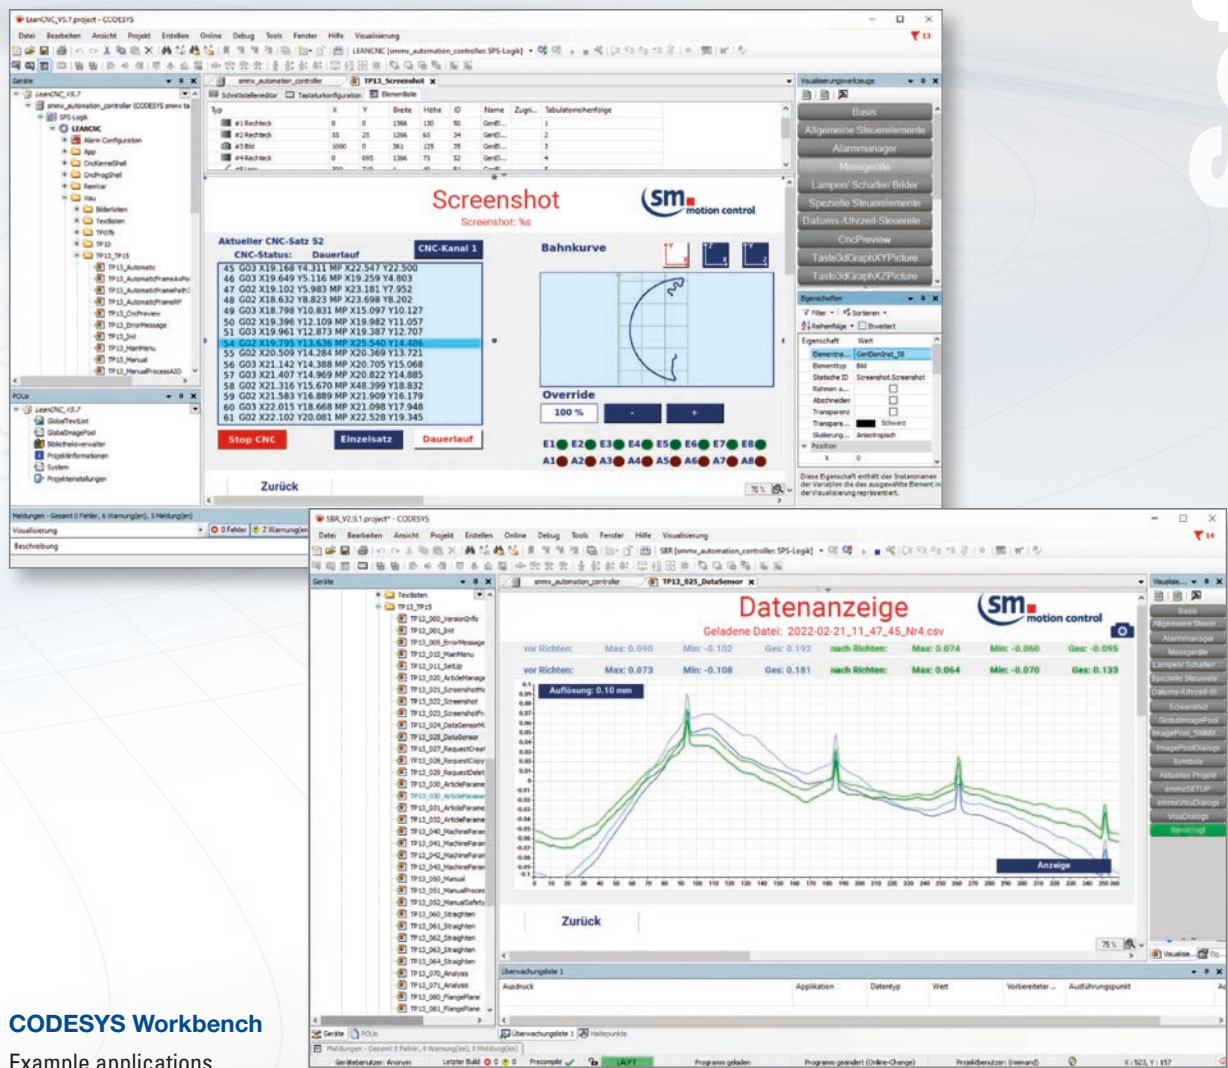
LeanCNC_V5.7.project - CODESYS

Datei Bearbeiten Ansicht Projekt Erstellen Online Debug Tools Fenster Hilfe Visualisierung

Geräte

LeanCNC_V5.7
smmx_automation_controller (CODESYS smmx ta
SPS-Logik
LEANCNC
Alarm Configuration
App
CncKernelShell
CncProgShell
Remitar
Visu
Bilderlisten
Textlisten
TP07b
TP10
TP13_TP15
TP13_Automatic
TP13_AutomaticFrameAxPo
TP13_AutomaticFramePathJ
TP13_AutomaticFrameRF
TP13_CncPreview
TP13_ErrorMessage
TP13_Init
TP13_MainMenu
TP13_Manual
TP13_ManualProcessAIO

POUs
LeanCNC_V5.7
GlobalTextList
GlobalImagePool
Bibliothekenverwalter
Projektinformationen
System
Projekteinstellungen

smmx_automation_controller
TP13_Screenshot

Schnittstelleneditor Tastaturkonfiguration Elementliste

| Typ | X | Y | Breite | Höhe | ID | Name | Zugri... | Tabulatorreihenfolge |
|---|---|---|---|---|---|---|---|---|
| #1 Rechteck | 0 | 0 | 1366 | 130 | 50 | GenEl... | | 1 |
| #2 Rechteck | 35 | 25 | 1296 | 65 | 34 | GenEl... | | 2 |
| #3 Bild | 1000 | 0 | 361 | 125 | 35 | GenEl... | | 3 |
| #4 Rechteck | 0 | 695 | 1366 | 75 | 52 | GenEl... | | 4 |

Screenshot
Screenshot: %s
sm motion control

Aktueller CNC-Satz 52
CNC-Status: Dauerlauf
CNC-Kanal 1
Bahnkurve

45 G03 X19.168 Y4.311 MP X22.547 Y22.500
46 G03 X19.649 Y5.116 MP X19.259 Y4.803
47 G02 X19.102 Y5.983 MP X23.181 Y7.952
48 G02 X18.632 Y8.823 MP X23.698 Y8.202
49 G03 X18.798 Y10.831 MP X15.097 Y10.127
50 G02 X19.396 Y12.109 MP X19.982 Y11.057
51 G03 X19.961 Y12.873 MP X19.387 Y12.707
54 G02 X19.795 Y13.636 MP X25.540 Y14.486
55 G02 X20.509 Y14.284 MP X20.369 Y13.721
56 G03 X21.142 Y14.388 MP X20.705 Y15.068
57 G03 X21.407 Y14.969 MP X20.822 Y14.885
58 G02 X21.316 Y15.670 MP X48.399 Y18.832
59 G02 X21.583 Y16.889 MP X21.909 Y16.179
60 G03 X22.015 Y18.668 MP X21.098 Y17.948
61 G02 X22.102 Y20.081 MP X22.528 Y19.345

Override
100 %
-
+

Stop CNC
Einzelsatz
Dauerlauf

E1 E2 E3 E4 E5 E6 E7 E8
A1 A2 A3 A4 A5 A6 A7 A8

Zurück

Visualisierungswerkzeuge
Basis
Allgemeine Steuerelemente
Alarmmanager
Messgeräte
Lampen/ Schalter/ Bilder
Spezielle Steuerelemente
Datums-/Uhrzeit-Steuerele
CncPreview
Taste3dGraphXYPicture
Taste3dGraphXZPicture

Eigenschaften
Filter Sortieren
Reihenfolge Erweitert
| Eigenschaft | Wert |
|---|---|
| Elementna... | GenElem2ns_38 |
| Elementtyp | Bild |
| Statische ID | Screenshot.Screenshot |
| Rahmen a... | |
| Abschneiden | |
| Transparenz | |
| Transpare... | Schwarz |
| Skalierung... | Anisotropisch |
| Position | |
| X | 0 |

Diese Eigenschaft enthält den Instanznamen der Variablen die das ausgewählte Element in der Visualisierung repräsentiert.

Meldungen - Gesamt 0 Fehler, 6 Warnung(en), 5 Meldung(en)
Visualisierung
0 Fehler 2 Warnung(en)
Beschreibung

SBR_V2.9.1.project* - CODESYS

Datei Bearbeiten Ansicht Projekt Erstellen Online Debug Tools Fenster Hilfe Visualisierung

Geräte
Textlisten
TP13_TP15
TP13_000_VersionInfo
TP13_001_Init
TP13_005_ErrorMessage
TP13_010_MainMenu
TP13_011_SetUp
TP13_020_ArticleManage
TP13_021_ScreenshotMe
TP13_022_Screenshot
TP13_023_ScreenshotPr
TP13_024_DataSensorM
TP13_025_DataSensor
TP13_027_RequestDeal
TP13_028_RequestCopy
TP13_029_RequestDelet
TP13_030_ArticleParame
TP13_030_ArticleParame
TP13_031_ArticleParame
TP13_032_ArticleParame
TP13_040_MachineParar
TP13_041_MachineParar
TP13_042_MachineParar
TP13_043_MachineParar
TP13_050_Manual
TP13_051_ManualProces
TP13_052_ManualSafety
TP13_060_Straighten
TP13_061_Straighten
TP13_062_Straighten
TP13_063_Straighten
TP13_064_Straighten
TP13_070_Analysis
TP13_071_Analysis
TP13_080_FlangePlane
TP13_081_FlangePlane

smmx_automation_controller
TP13_025_DataSensor

Datenanzeige
Geladene Datei: 2022-02-21_11_47_45_Nr4.csv
sm motion control

vor Richten: Max: 0.090 Min: -0.102 Ges: 0.192 nach Richten: Max: 0.074 Min: -0.060 Ges: 0.095
vor Richten: Max: 0.073 Min: -0.108 Ges: 0.181 nach Richten: Max: 0.064 Min: -0.070 Ges: 0.133

Auflösung: 0.10 mm
Anzeige

Zurück

Überwachungsliste 1
Ausdruck Applikation Datentyp Wert Vorbereiteter... Ausführungspunkt

Geräte POUs Überwachungsliste 1 Haltepunkte
Meldungen - Gesamt 0 Fehler, 0 Warnung(en), 0 Meldung(en)
Gerätebenutzer: Anonym Letzter Build: 0 0 Precompile LÄUFT Programm geladen Programm geändert (Online-Change) Projektbenutzer: (niemand) X: 523, Y: 157

Visualisie...
Basis
Allgemeine Steuer
Alarmmanager
Messgeräte
Lampen/ Schalter
Spezielle Steuerele
Datums-/Uhrzeit-St
Screenshot
GlobalImagePool
ImagePool_SMMX
ImagePoolDialogs
Symbols
Aktuelles Projekt
smmxSETUP
smmxVisuDialogs
VisuDialogs
Bevorzugt

CODESYS Workbench
Example applications